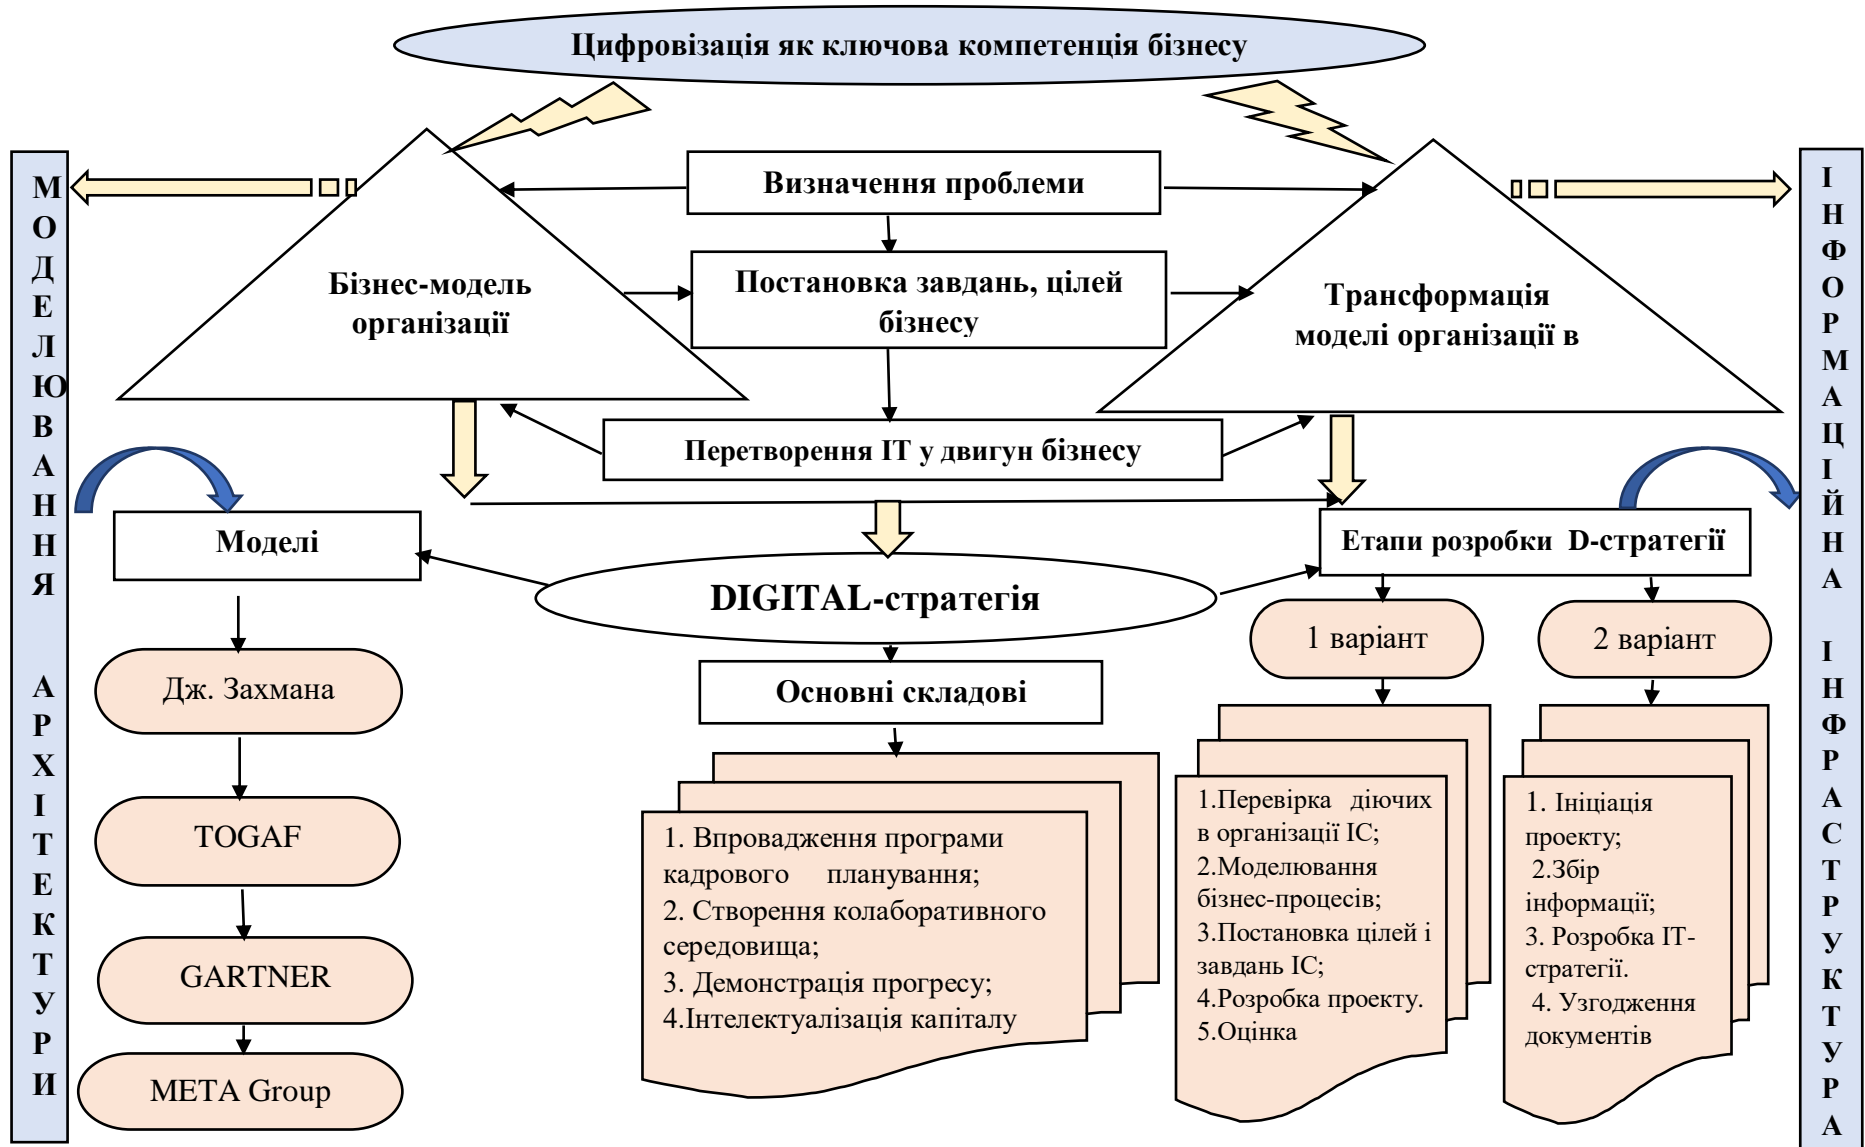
Цифровізація як ключова компетенція бізнесу

МОДЕЛЮВАННЯ АРХІТЕКТУРИ

Визначення проблеми

Бізнес-модель організації

Постановка завдань, цілей бізнесу

Трансформація моделі організації в

ІНФОРМАЦІЙНА ІНФРАСТРУКТУРА

Перетворення ІТ у двигун бізнесу

Моделі

DIGITAL-стратегія

Етапи розробки D-стратегії

Дж. Захмана

TOGAF

GARTNER

META Group

Основні складові

1. Впровадження програми кадрового планування;
2. Створення колаборативного середовища;
3. Демонстрація прогресу;
4.Інтелектуалізація капіталу

1 варіант

1.Перевірка діючих в організації ІС;
2.Моделювання бізнес-процесів;
3.Постановка цілей і завдань ІС;
4.Розробка проекту.
5.Оцінка

2 варіант

1. Ініціація проекту;
2.Збір інформації;
3. Розробка ІТ-стратегії.
4. Узгодження документів